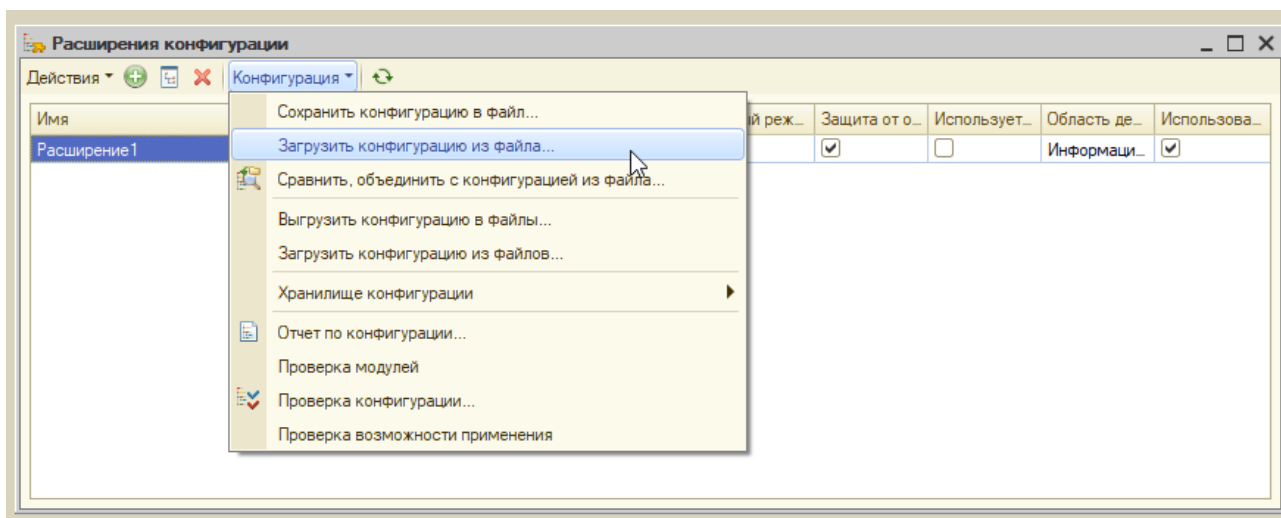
Расширения конфигурации

Действия ▾ Конфигурация ▾

| Имя | й реж... | Защита от о... | Использует... | Область де... | Использова... |
|---|---|---|---|---|---|
| Расширение1 | | ☑ | ☐ | Информаци... | ☑ |

Сохранить конфигурацию в файл...
Загрузить конфигурацию из файла...
Сравнить, объединить с конфигурацией из файла...
Выгрузить конфигурацию в файлы...
Загрузить конфигурацию из файлов...
Хранилище конфигурации
Отчет по конфигурации...
Проверка модулей
Проверка конфигурации...
Проверка возможности применения